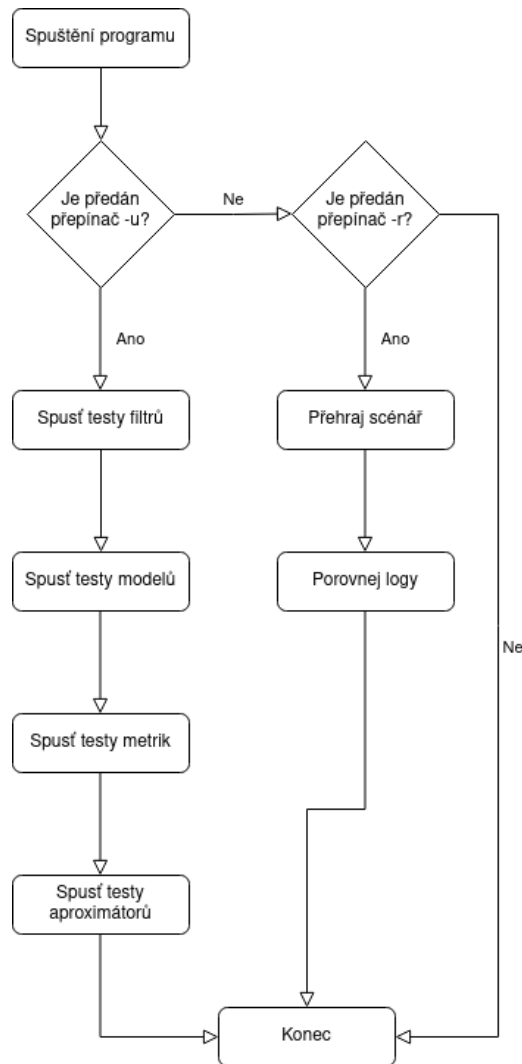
Spuštění programu

Je předán přepínač -u?

Ne

Je předán přepínač -r?

Ano

Ano

Spusť testy filtrů

Přehraj scénář

Spusť testy modelů

Porovnej logy

Ne

Spusť testy metrik

Spusť testy aproximátorů

Konec